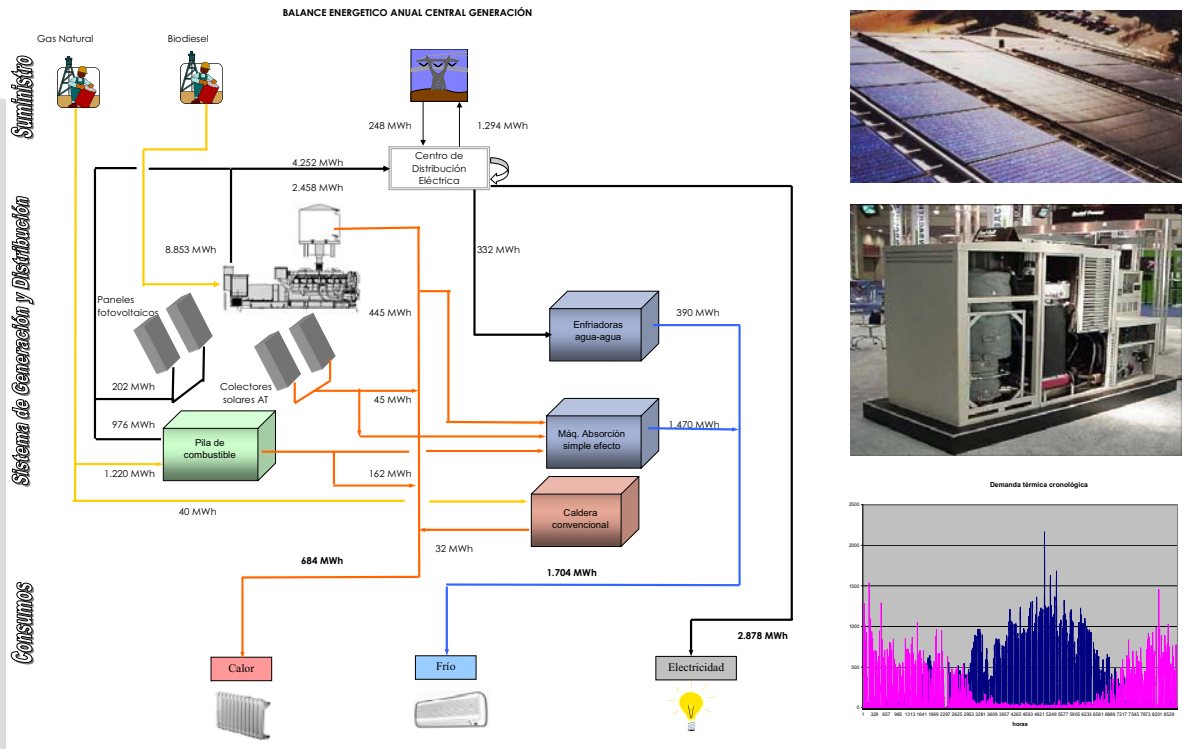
BALANCE ENERGETICO ANUAL CENTRAL GENERACIÓN

Suministro

Gas Natural

Biodiesel

248 MWh

1.294 MWh

Sistema de Generación y Distribución

4.252 MWh

Centro de Distribución Eléctrica

2.458 MWh

8.853 MWh

332 MWh

Paneles fotovoltaicos

445 MWh

Enfriadoras agua-agua

390 MWh

202 MWh

Colectores solares AT

45 MWh

976 MWh

Pila de combustible

Máq. Absorción simple efecto

1.470 MWh

1.220 MWh

162 MWh

Caldera convencional

40 MWh

32 MWh

684 MWh

1.704 MWh

2.878 MWh

Consumos

Calor

Frío

Electricidad

Demanda térmica cronológica

2500

2000

1500

1000

500

0

1 329 657 985 1313 1641 1969 2297 2625 2953 3281 3609 3937 4265 4593 4921 5249 5577 5905 6233 6561 6889 7217 7545 7873 8201 8529

horas